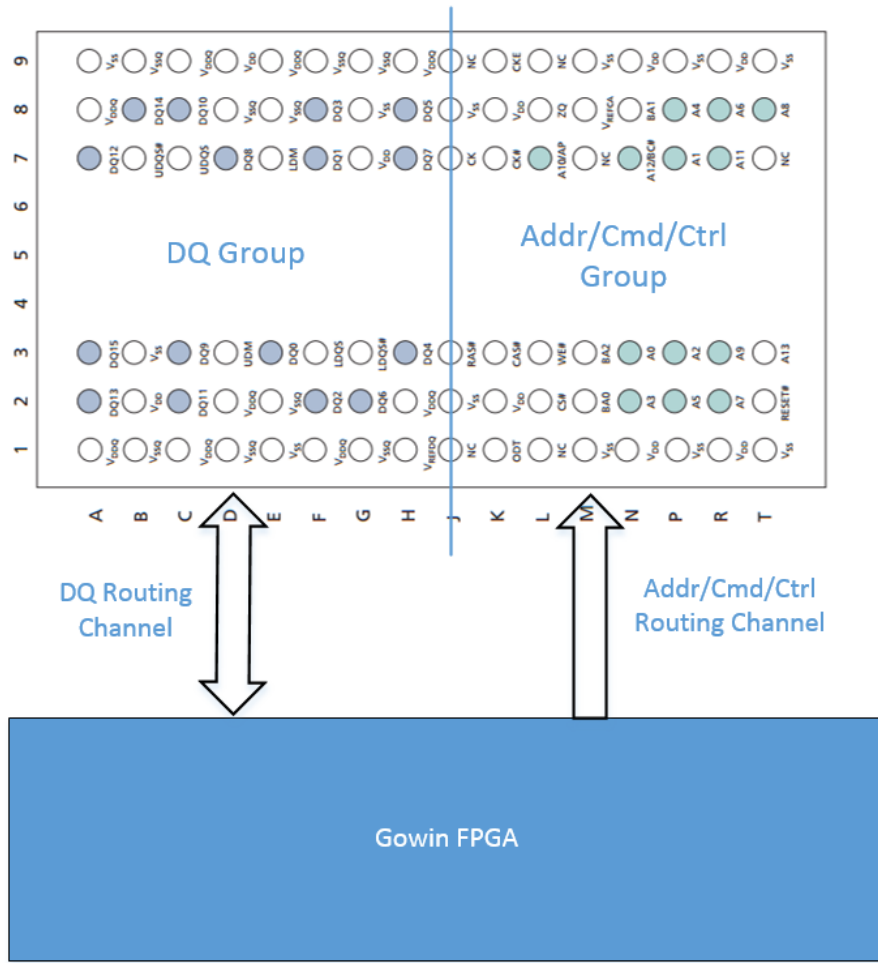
9 8 7 6 5 4 3 2 1

$V_{SS}$ $V_{SSQ}$ $V_{DDQ}$ $V_{DD}$ $V_{DDQ}$ $V_{SSQ}$ $V_{SSQ}$ $V_{DDQ}$ NC CKE NC $V_{SS}$ $V_{DD}$ $V_{SS}$ $V_{DD}$ $V_{SS}$

$V_{DDQ}$ DQ14 DQ10 $V_{SSQ}$ $V_{SSQ}$ DQ3 $V_{SS}$ DQ5 $V_{SS}$ $V_{DD}$ ZQ $V_{REFCA}$ BA1 A4 A6 A8

DQ12 UDQS# UDQS DQ8 LDM DQ1 $V_{DD}$ DQ7 CK CK# A10/AP NC A12/BC# A1 A11 NC

DQ Group

Addr/Cmd/Ctrl Group

DQ15 $V_{SS}$ DQ9 UDM DQ0 LDQS LDQS# DQ4 RAS# CAS# WE# BA2 A0 A2 A9 A13

DQ13 $V_{DD}$ DQ11 $V_{DDQ}$ $V_{SSQ}$ DQ2 DQ6 $V_{DDQ}$ $V_{SS}$ $V_{DD}$ CS# BA0 A3 A5 A7 RESET#

$V_{DDQ}$ $V_{SSQ}$ $V_{DDQ}$ $V_{SSQ}$ $V_{SS}$ $V_{DDQ}$ $V_{SSQ}$ $V_{REFDQ}$ NC ODT NC $V_{SS}$ $V_{DD}$ $V_{SS}$ $V_{DD}$ $V_{SS}$

A B C D E F G H J K L M N P R T

DQ Routing Channel

Addr/Cmd/Ctrl Routing Channel

Gowin FPGA